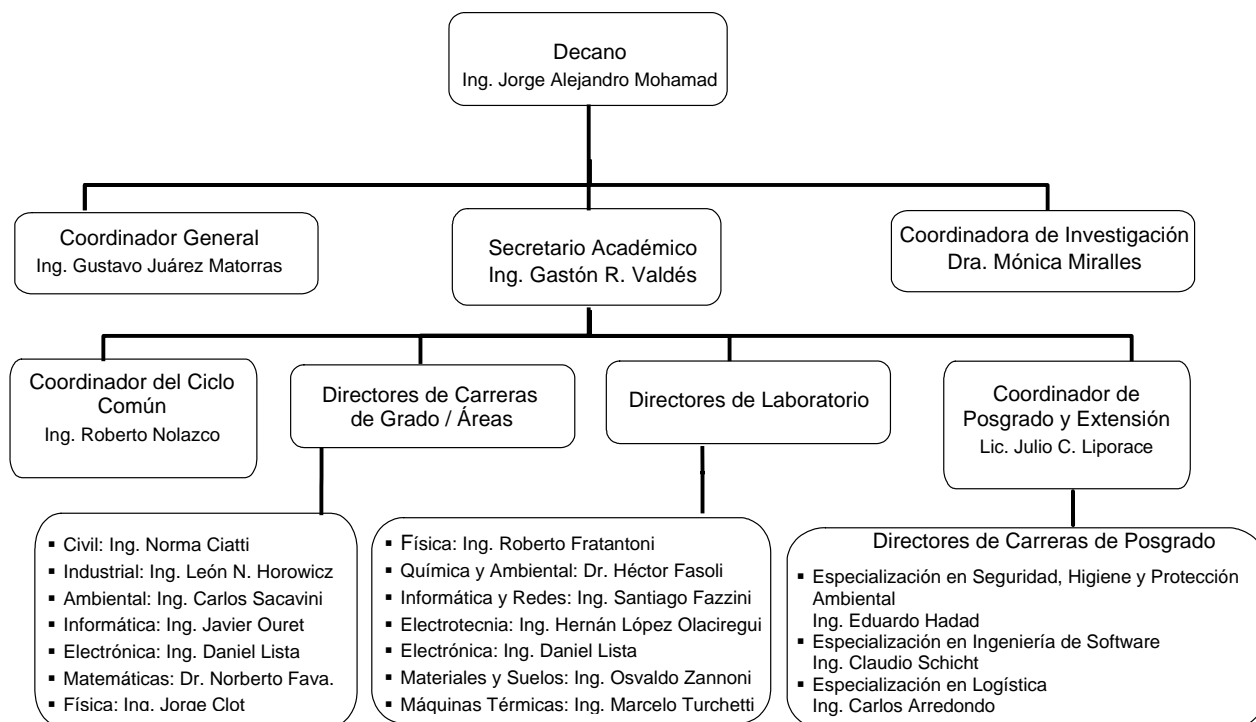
Decano
Ing. Jorge Alejandro Mohamad

Coordinador General
Ing. Gustavo Juárez Matorras

Secretario Académico
Ing. Gastón R. Valdés

Coordinadora de Investigación
Dra. Mónica Miralles

Coordinador del Ciclo Común
Ing. Roberto Nolazco

Directores de Carreras de Grado / Áreas

Directores de Laboratorio

Coordinador de Posgrado y Extensión
Lic. Julio C. Liporace

- Civil: Ing. Norma Ciatti
- Industrial: Ing. León N. Horowicz
- Ambiental: Ing. Carlos Sacavini
- Informática: Ing. Javier Ouret
- Electrónica: Ing. Daniel Lista
- Matemáticas: Dr. Norberto Fava.
- Física: Ing. Jorge Clot

- Física: Ing. Roberto Fratantoni
- Química y Ambiental: Dr. Héctor Fasoli
- Informática y Redes: Ing. Santiago Fazzini
- Electrotecnia: Ing. Hernán López Olaciregui
- Electrónica: Ing. Daniel Lista
- Materiales y Suelos: Ing. Osvaldo Zannoni
- Máquinas Térmicas: Ing. Marcelo Turchetti

Directores de Carreras de Posgrado
- Especialización en Seguridad, Higiene y Protección Ambiental
Ing. Eduardo Hadad
- Especialización en Ingeniería de Software
Ing. Claudio Schicht
- Especialización en Logística
Ing. Carlos Arredondo